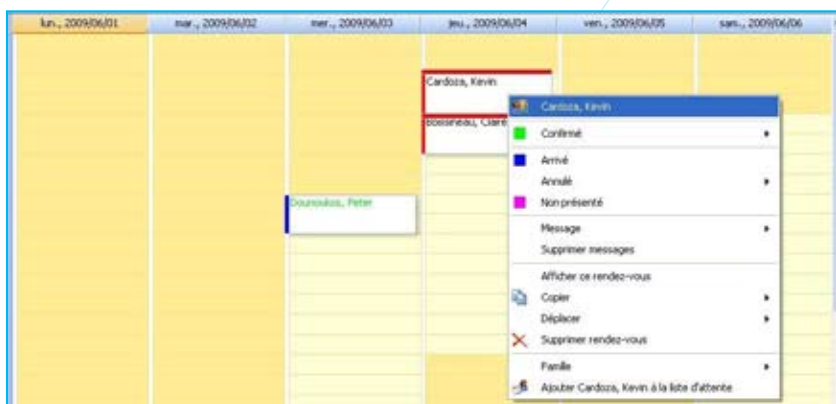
| lun., 2009/06/01 | mar., 2009/06/02 | mer., 2009/06/03 | jeu., 2009/06/04 | ven., 2009/06/05 | sam., 2009/06/06 |
|---|---|---|---|---|---|

Cardoza, Kevin

Boisseneau, Claire

Dounoulous, Peter

Cardoza, Kevin
Confirmé
Arrivé
Annulé
Non présenté
Message
Supprimer messages
Afficher ce rendez-vous
Copier
Déplacer
Supprimer rendez-vous
Famille
Ajouter Cardoza, Kevin à la liste d'attente